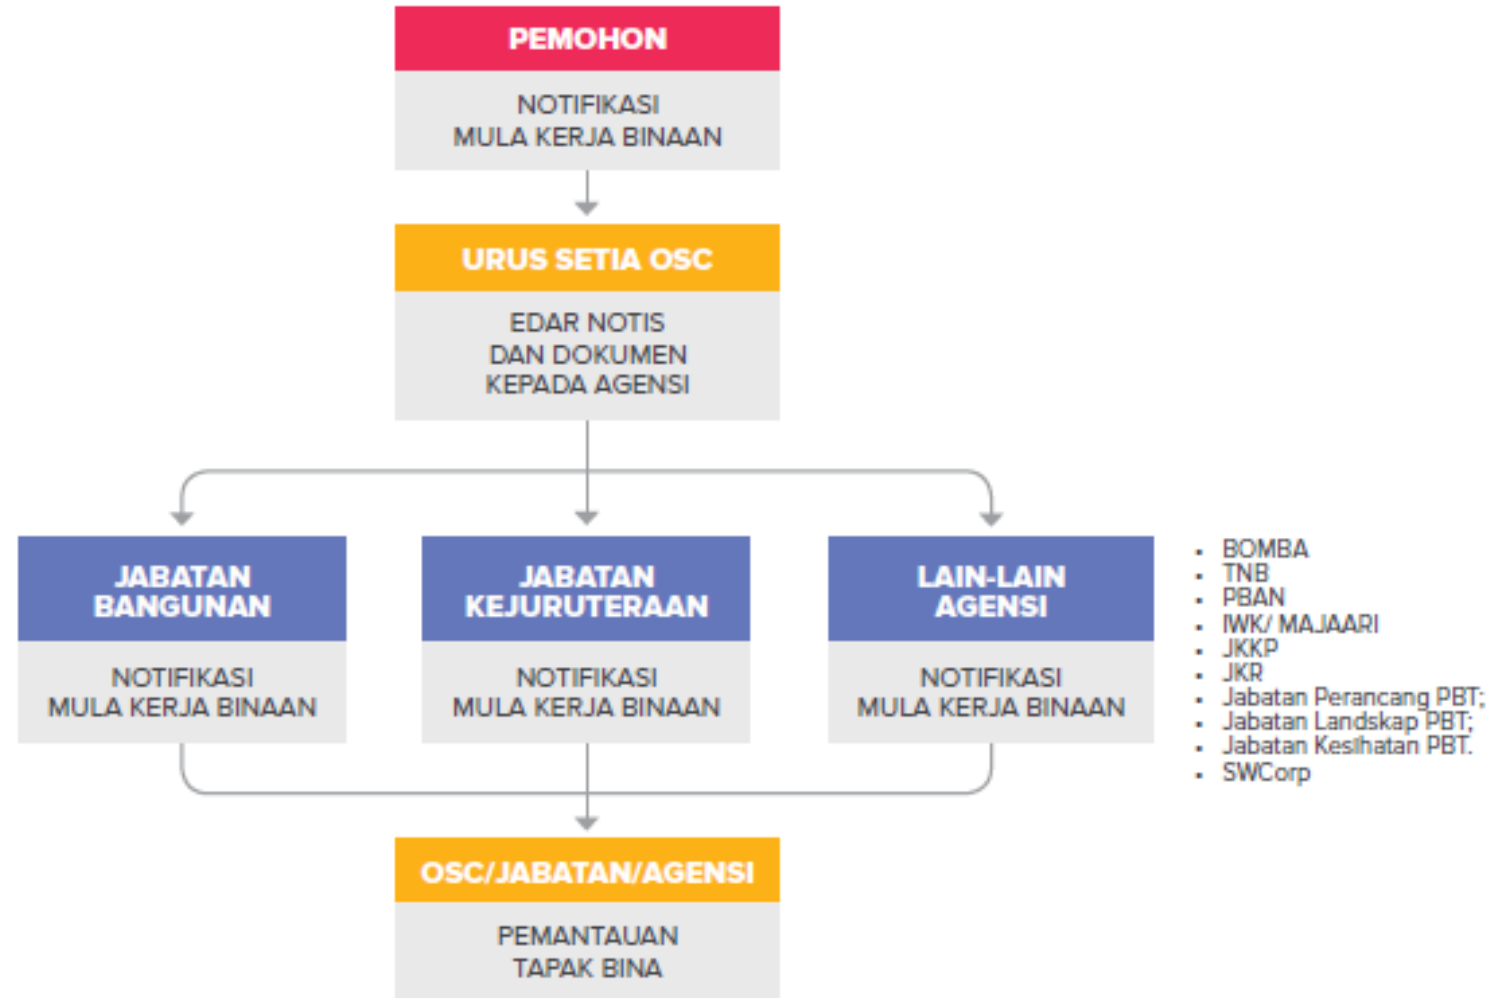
PEMOHON

NOTIFIKASI
MULA KERJA BINAAN

URUS SETIA OSC

EDAR NOTIS
DAN DOKUMEN
KEPADA AGENSI

JABATAN BANGUNAN

NOTIFIKASI
MULA KERJA BINAAN

JABATAN KEJURUTERAAN

NOTIFIKASI
MULA KERJA BINAAN

LAIN-LAIN AGENSI

NOTIFIKASI
MULA KERJA BINAAN

- BOMBA
- TNB
- PBAN
- IWK/ MAJAARI
- JKKP
- JKR
- Jabatan Perancang PBT;
- Jabatan Landskap PBT;
- Jabatan Kesihatan PBT.
- SWCorp

OSC/JABATAN/AGENSI

PEMANTAUAN
TAPAK BINA